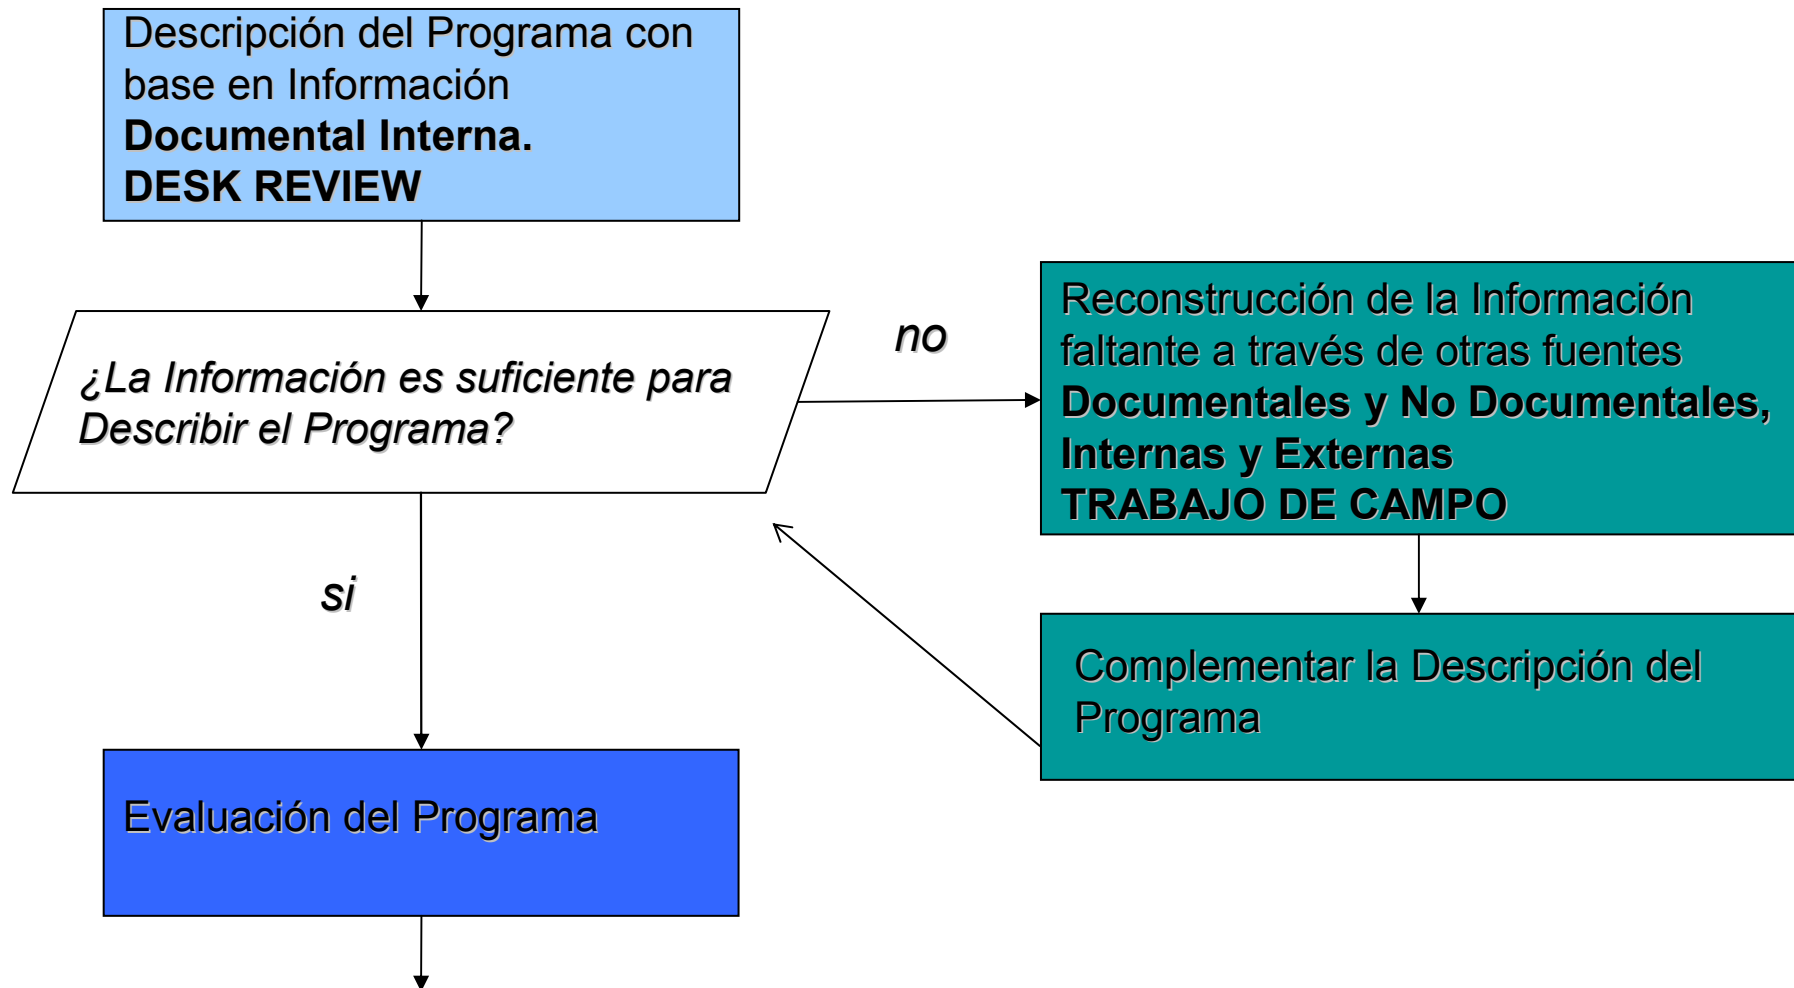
Descripción del Programa con base en Información **Documental Interna.**
**DESK REVIEW**

¿La Información es suficiente para Describir el Programa?

no

Reconstrucción de la Información faltante a través de otras fuentes **Documentales y No Documentales, Internas y Externas**
**TRABAJO DE CAMPO**

si

Complementar la Descripción del Programa

Evaluación del Programa